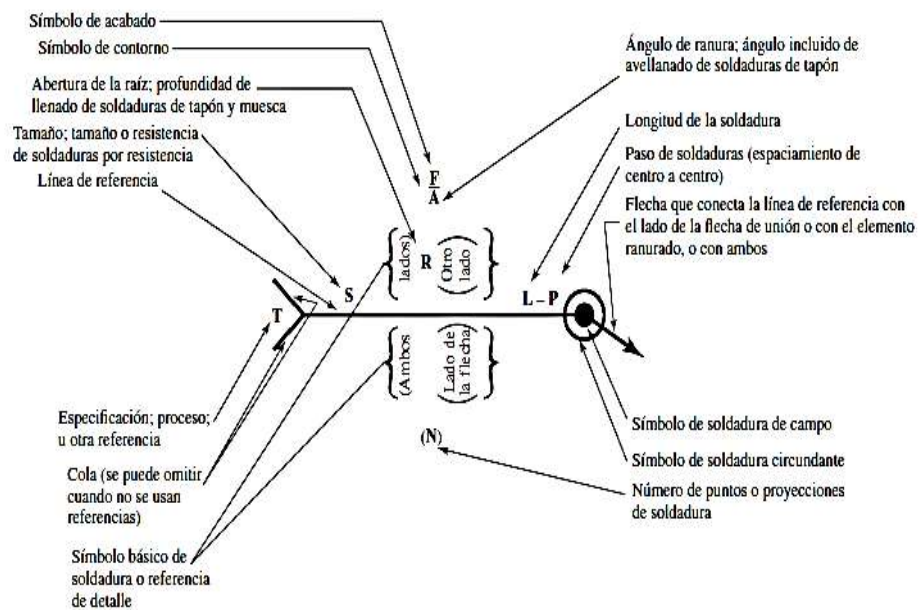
Símbolo de acabado
Símbolo de contorno
Abertura de la raíz; profundidad de llenado de soldaduras de tapón y muesca
Tamaño; tamaño o resistencia de soldaduras por resistencia
Línea de referencia

Ángulo de ranura; ángulo incluido de avellanado de soldaduras de tapón

Longitud de la soldadura
Paso de soldaduras (espaciamiento de centro a centro)
Flecha que conecta la línea de referencia con el lado de la flecha de unión o con el elemento ranurado, o con ambos

$\frac{F}{A}$

R
S
T
L – P

(Otro lado)
lados)
(Ambos
(Lado de la flecha)

Especificación; proceso; u otra referencia
Cola (se puede omitir cuando no se usan referencias)
Símbolo básico de soldadura o referencia de detalle

(N)

Símbolo de soldadura de campo
Símbolo de soldadura circundante
Número de puntos o proyecciones de soldadura